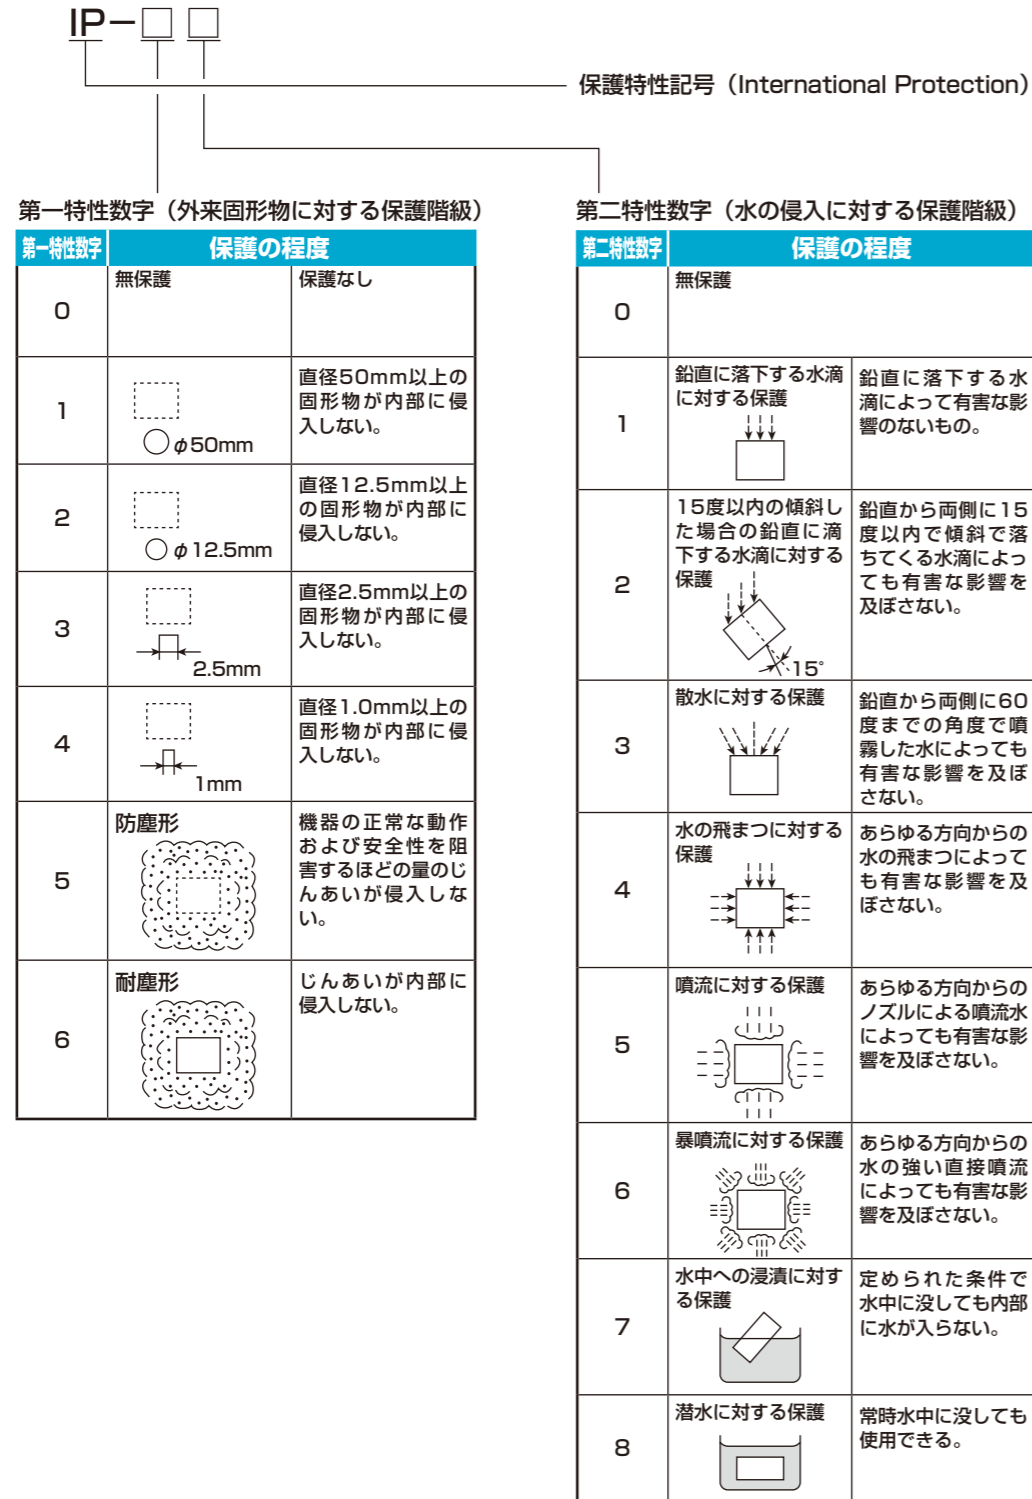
IP－□ □

保護特性記号（International Protection）

第一特性数字（外来固形物に対する保護階級）

| 第一特性数字 | 保護の程度 | |
|---|---|---|
| 0 | 無保護 | 保護なし |
| 1 | ○ $\phi$50mm | 直径50mm以上の固形物が内部に侵入しない。 |
| 2 | ○ $\phi$12.5mm | 直径12.5mm以上の固形物が内部に侵入しない。 |
| 3 | 2.5mm | 直径2.5mm以上の固形物が内部に侵入しない。 |
| 4 | 1mm | 直径1.0mm以上の固形物が内部に侵入しない。 |
| 5 | 防塵形 | 機器の正常な動作および安全性を阻害するほどの量のじんあいが侵入しない。 |
| 6 | 耐塵形 | じんあいが内部に侵入しない。 |

第二特性数字（水の侵入に対する保護階級）

| 第二特性数字 | 保護の程度 | |
|---|---|---|
| 0 | 無保護 | |
| 1 | 鉛直に落下する水滴に対する保護 | 鉛直に落下する水滴によって有害な影響のないもの。 |
| 2 | 15度以内の傾斜した場合の鉛直に滴下する水滴に対する保護 15° | 鉛直から両側に15度以内で傾斜で落ちてくる水滴によっても有害な影響を及ぼさない。 |
| 3 | 散水に対する保護 | 鉛直から両側に60度までの角度で噴霧した水によっても有害な影響を及ぼさない。 |
| 4 | 水の飛まつに対する保護 | あらゆる方向からの水の飛まつによっても有害な影響を及ぼさない。 |
| 5 | 噴流に対する保護 | あらゆる方向からのノズルによる噴流水によっても有害な影響を及ぼさない。 |
| 6 | 暴噴流に対する保護 | あらゆる方向からの水の強い直接噴流によっても有害な影響を及ぼさない。 |
| 7 | 水中への浸漬に対する保護 | 定められた条件で水中に没しても内部に水が入らない。 |
| 8 | 潜水に対する保護 | 常時水中に没しても使用できる。 |